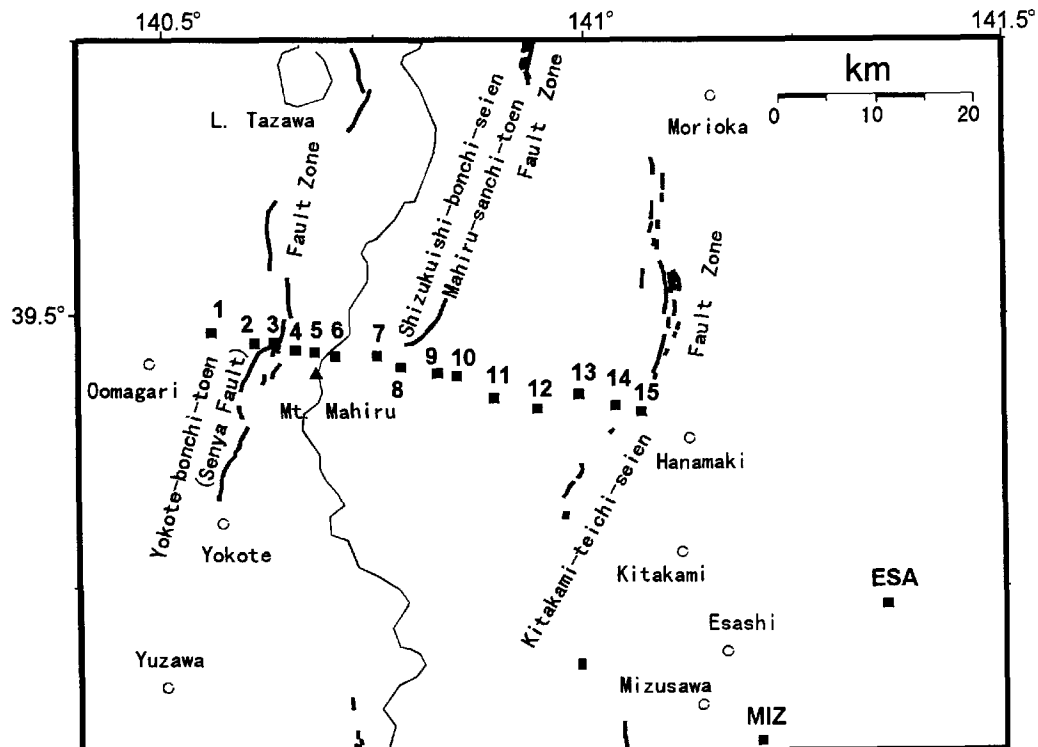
140.5°
141°
141.5°
39.5°
km
0
10
20
L. Tazawa
Fault Zone
Shizukuishi-bonchi-seien
Mahiru-sanchi-toen
Fault Zone
Morioka
Fault Zone
1
2
3
4
5
6
7
8
9
10
11
12
13
14
15
Oomagari
Yokote-bonchi-toen
(Senya Fault)
Mt. Mahiru
Hanamaki
Kitakami-teichi-seien
Yokote
Kitakami
ESA
Esashi
Yuzawa
Mizusawa
MIZ